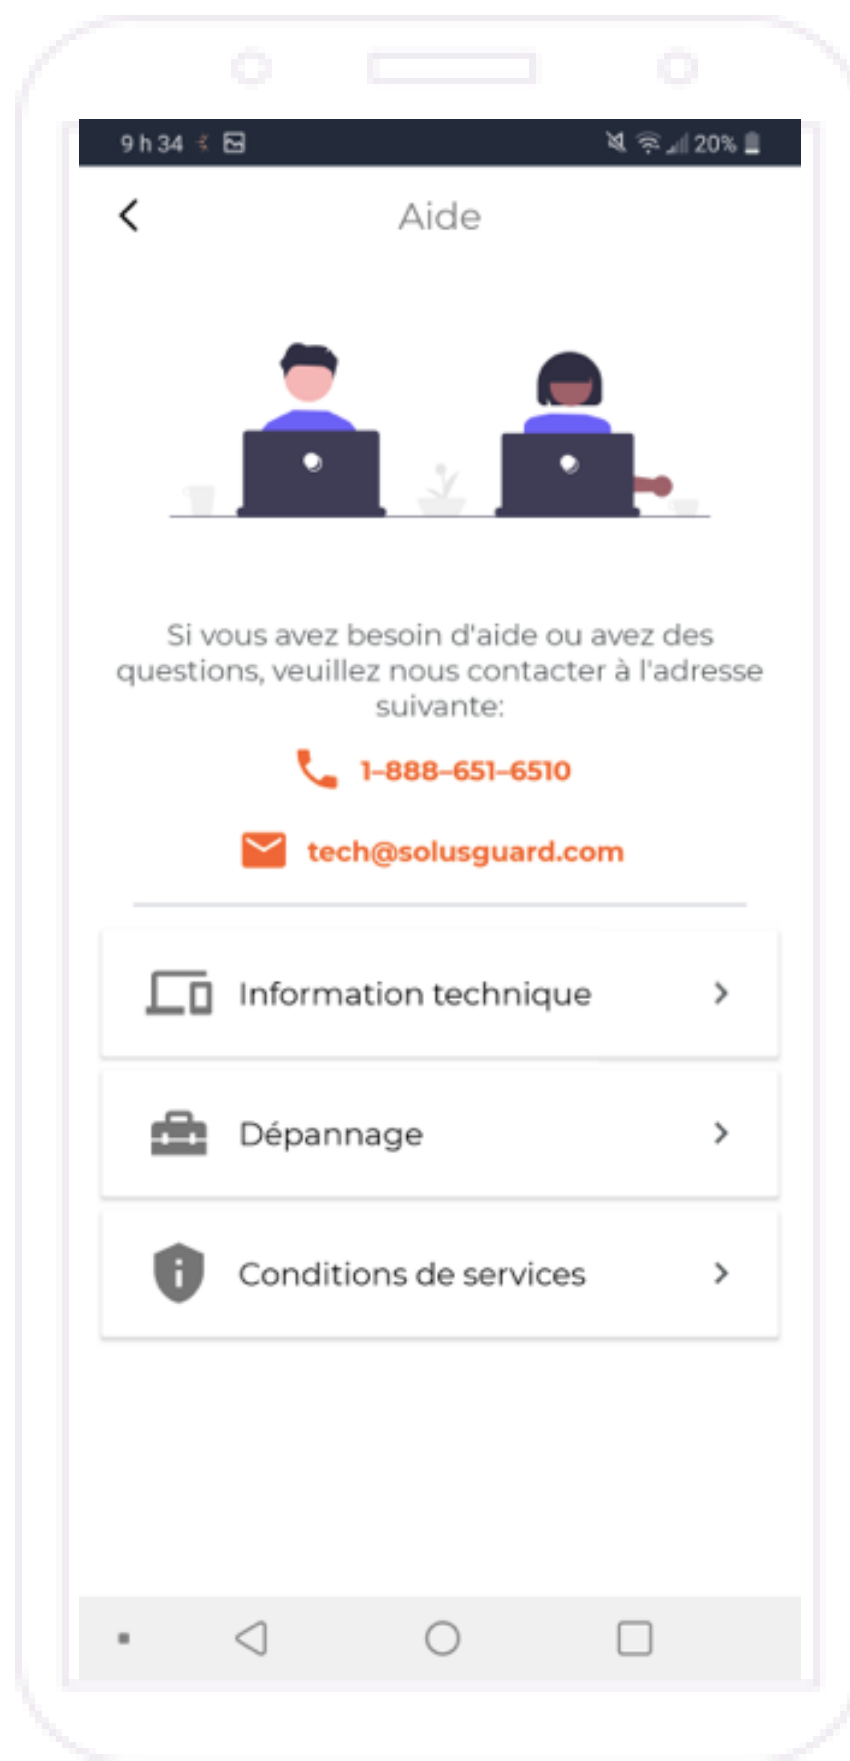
9 h 34

20%

Aide

Si vous avez besoin d'aide ou avez des questions, veuillez nous contacter à l'adresse suivante:

1-888-651-6510

tech@solusguard.com

Information technique

Dépannage

Conditions de services